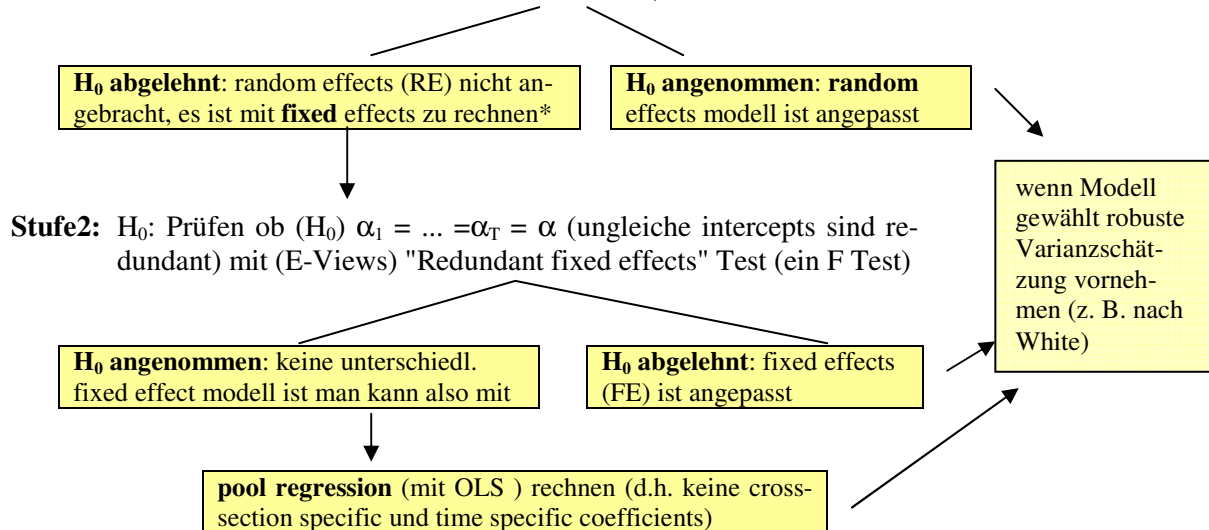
**$H_0$ abgelehnt**: random effects (RE) nicht angebracht, es ist mit **fixed** effects zu rechnen*

**$H_0$ angenommen**: **random** effects modell ist angepasst

wenn Modell gewählt robuste Varianzschätzung vornehmen (z. B. nach White)

**Stufe2:** $H_0$: Prüfen ob ($H_0$) $\alpha_1 = ... = \alpha_T = \alpha$ (ungleiche intercepts sind redundant) mit (E-Views) "Redundant fixed effects" Test (ein F Test)

**$H_0$ angenommen**: keine unterschiedl. fixed effect modell ist man kann also mit

**$H_0$ abgelehnt**: fixed effects (FE) ist angepasst

**pool regression** (mit OLS ) rechnen (d.h. keine cross-section specific und time specific coefficients)